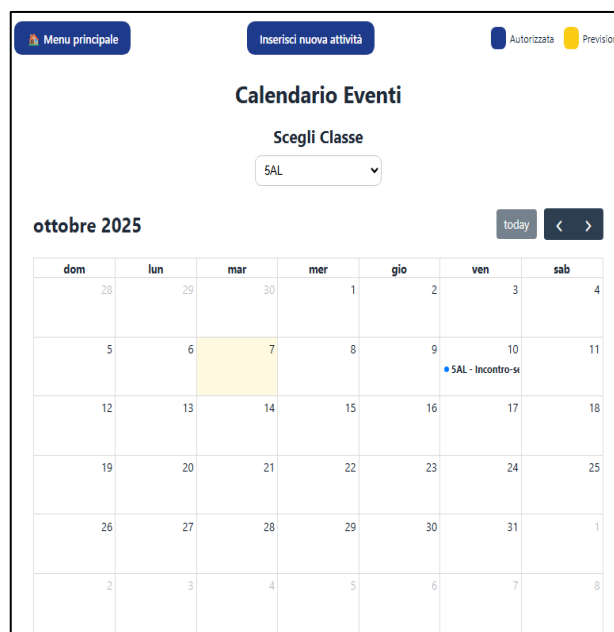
Menu principale

Inserisci nuova attività

Autorizzata Prevision

Calendario Eventi

Scegli Classe

5AL

ottobre 2025

today ‹ ›

| dom | lun | mar | mer | gio | ven | sab |
|---|---|---|---|---|---|---|
| 28 | 29 | 30 | 1 | 2 | 3 | 4 |
| 5 | 6 | 7 | 8 | 9 | 10 5AL - Incontro-se | 11 |
| 12 | 13 | 14 | 15 | 16 | 17 | 18 |
| 19 | 20 | 21 | 22 | 23 | 24 | 25 |
| 26 | 27 | 28 | 29 | 30 | 31 | 1 |
| 2 | 3 | 4 | 5 | 6 | 7 | 8 |